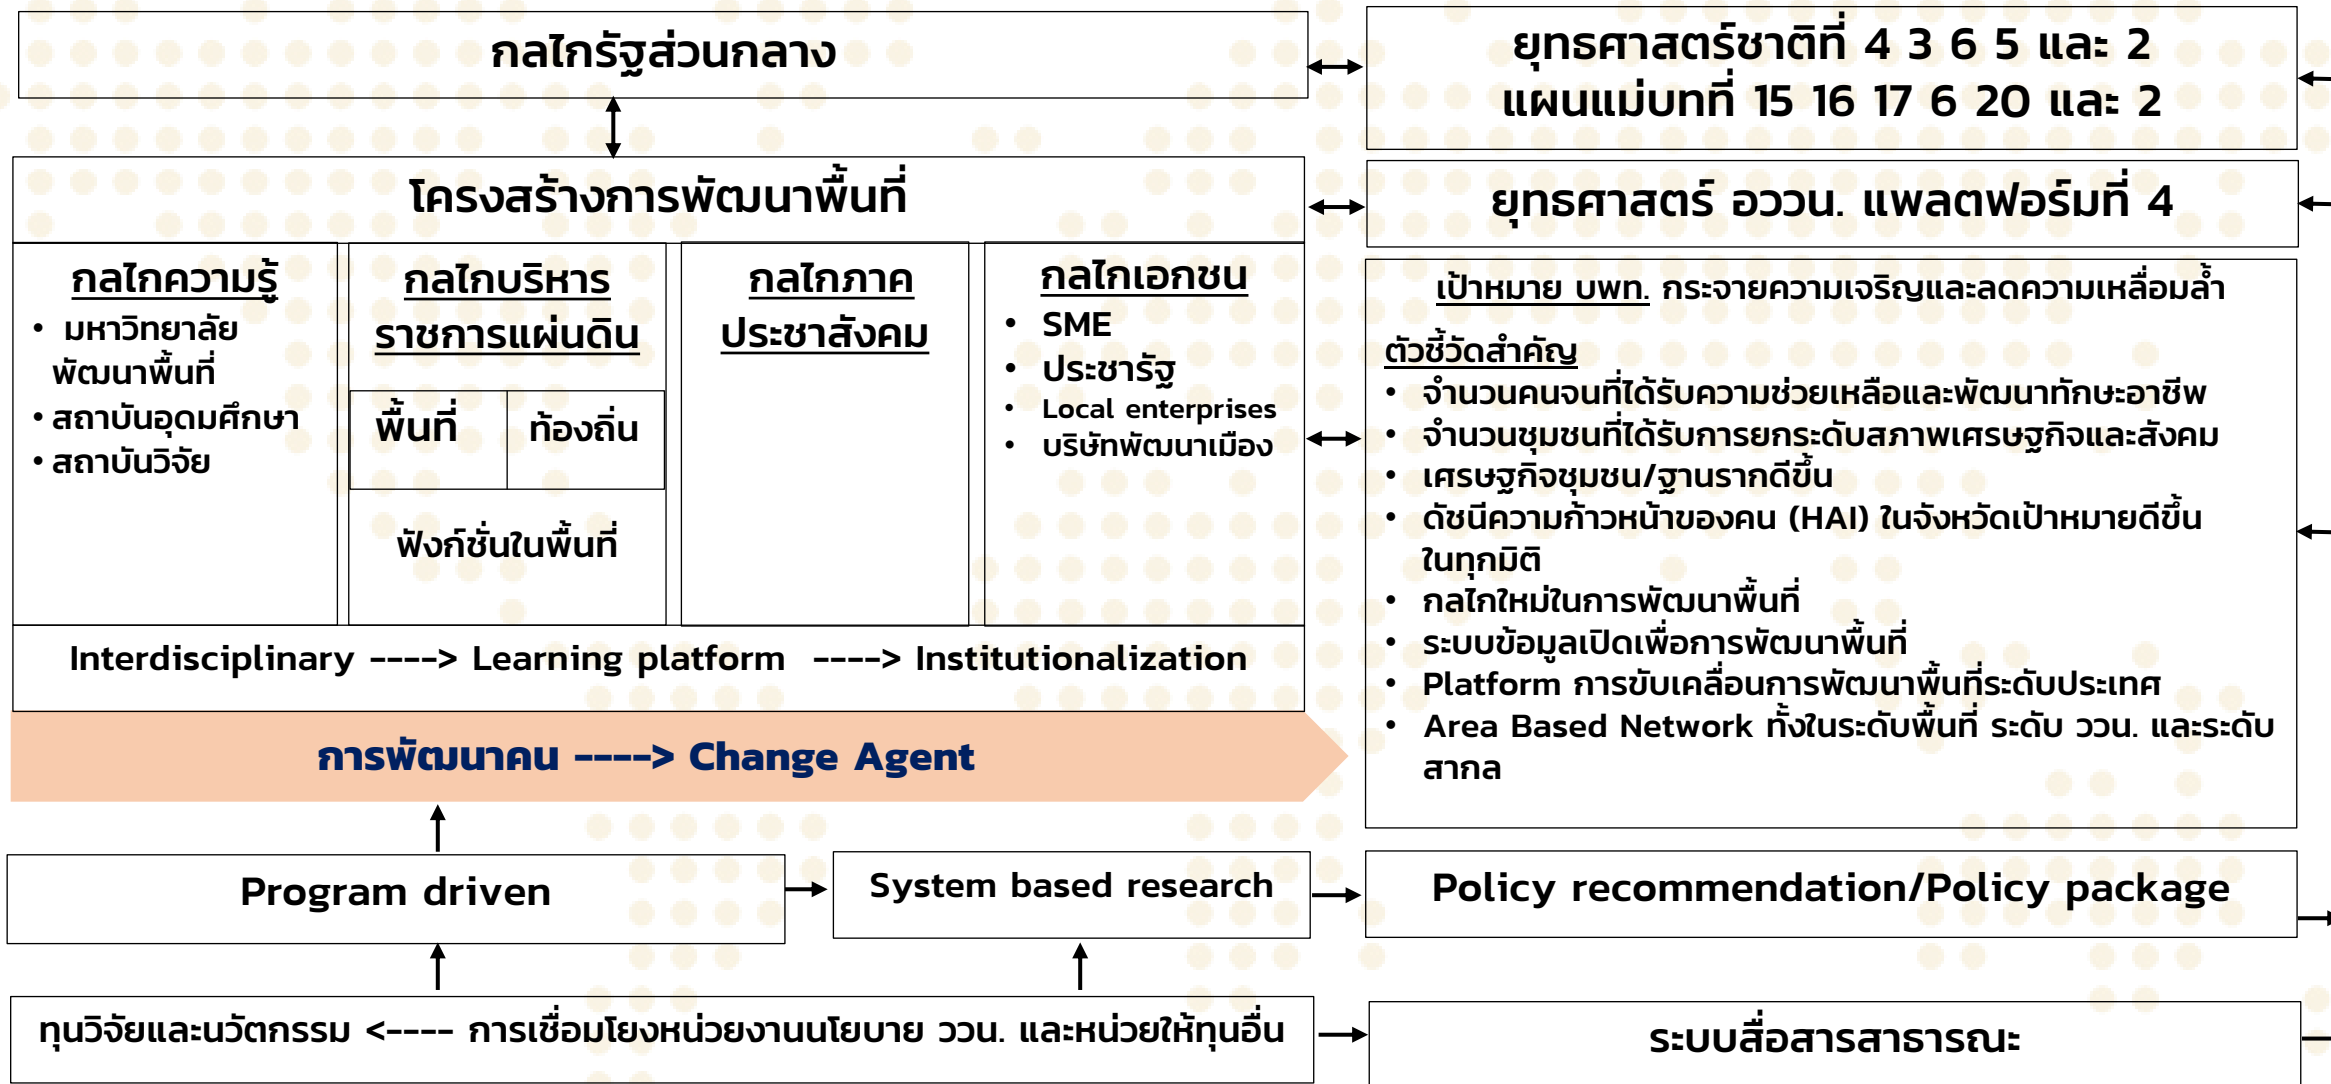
กลไกรัฐส่วนกลาง

ยุทธศาสตร์ชาติที่ 4 3 6 5 และ 2
แผนแม่บทที่ 15 16 17 6 20 และ 2

โครงสร้างการพัฒนาพื้นที่

ยุทธศาสตร์ อววน. แพลตฟอร์มที่ 4

กลไกความรู้
• มหาวิทยาลัยพัฒนาพื้นที่
• สถาบันอุดมศึกษา
• สถาบันวิจัย

กลไกบริหารราชการแผ่นดิน

| พื้นที่ | ท้องถิ่น |
|---|---|

ฟังก์ชั่นในพื้นที่

กลไกภาคประชาสังคม

กลไกเอกชน
• SME
• ประชารัฐ
• Local enterprises
• บริษัทพัฒนาเมือง

เป้าหมาย บพท. กระจายความเจริญและลดความเหลื่อมล้ำ

ตัวชี้วัดสำคัญ
• จำนวนคนจนที่ได้รับความช่วยเหลือและพัฒนาทักษะอาชีพ
• จำนวนชุมชนที่ได้รับการยกระดับสภาพเศรษฐกิจและสังคม
• เศรษฐกิจชุมชน/ฐานรากดีขึ้น
• ดัชนีความก้าวหน้าของคน (HAI) ในจังหวัดเป้าหมายดีขึ้นในทุกมิติ
• กลไกใหม่ในการพัฒนาพื้นที่
• ระบบข้อมูลเปิดเพื่อการพัฒนาพื้นที่
• Platform การขับเคลื่อนการพัฒนาพื้นที่ระดับประเทศ
• Area Based Network ทั้งในระดับพื้นที่ ระดับ วอน. และระดับสากล

Interdisciplinary ----> Learning platform ----> Institutionalization

การพัฒนาคน ----> Change Agent

Program driven

System based research

Policy recommendation/Policy package

ทุนวิจัยและนวัตกรรม <---- การเชื่อมโยงหน่วยงานนโยบาย วอน. และหน่วยให้ทุนอื่น

ระบบสื่อสารสาธารณะ